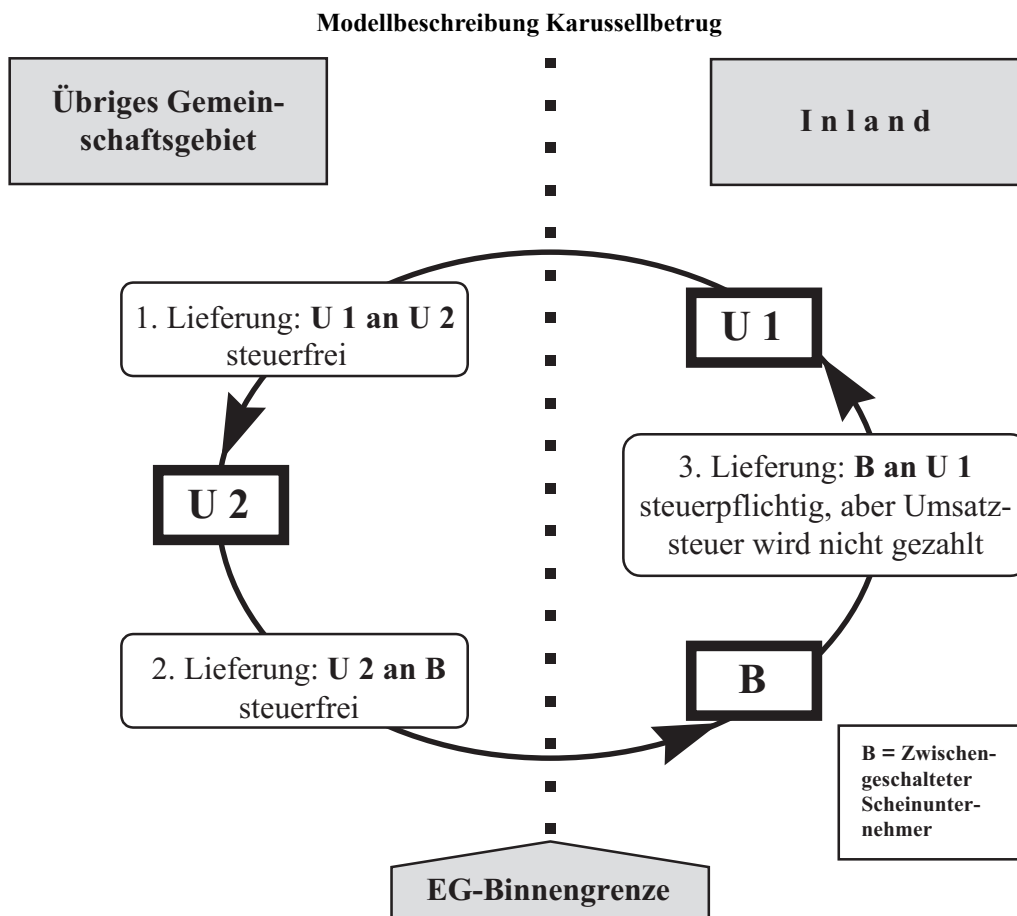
Modellbeschreibung Karussellbetrug

Übriges Gemeinschaftsgebiet

Inland

1. Lieferung: U 1 an U 2 steuerfrei

U 1

U 2

3. Lieferung: B an U 1 steuerpflichtig, aber Umsatzsteuer wird nicht gezahlt

2. Lieferung: U 2 an B steuerfrei

B

B = Zwischengeschalteter Scheinunternehmer

EG-Binnengrenze